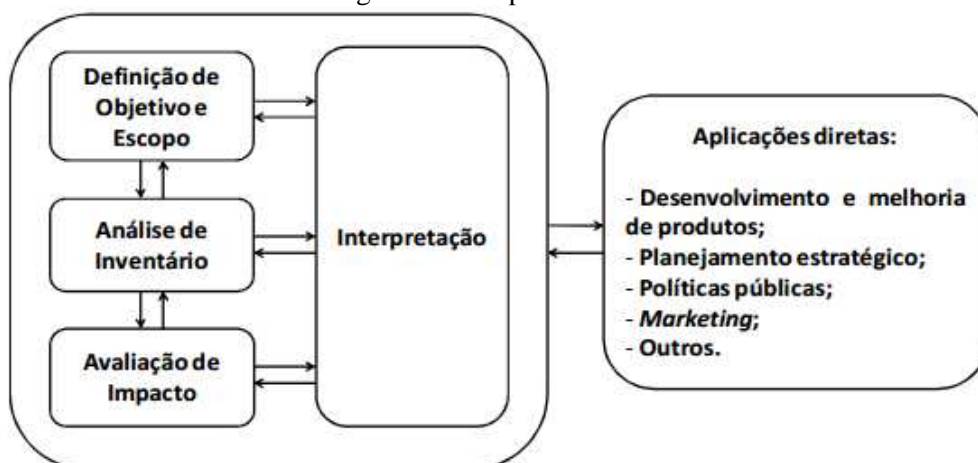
Definição de Objetivo e Escopo

Análise de Inventário

Avaliação de Impacto

Interpretação

Aplicações diretas:

- Desenvolvimento e melhoria de produtos;
- Planejamento estratégico;
- Políticas públicas;
- *Marketing*;
- Outros.